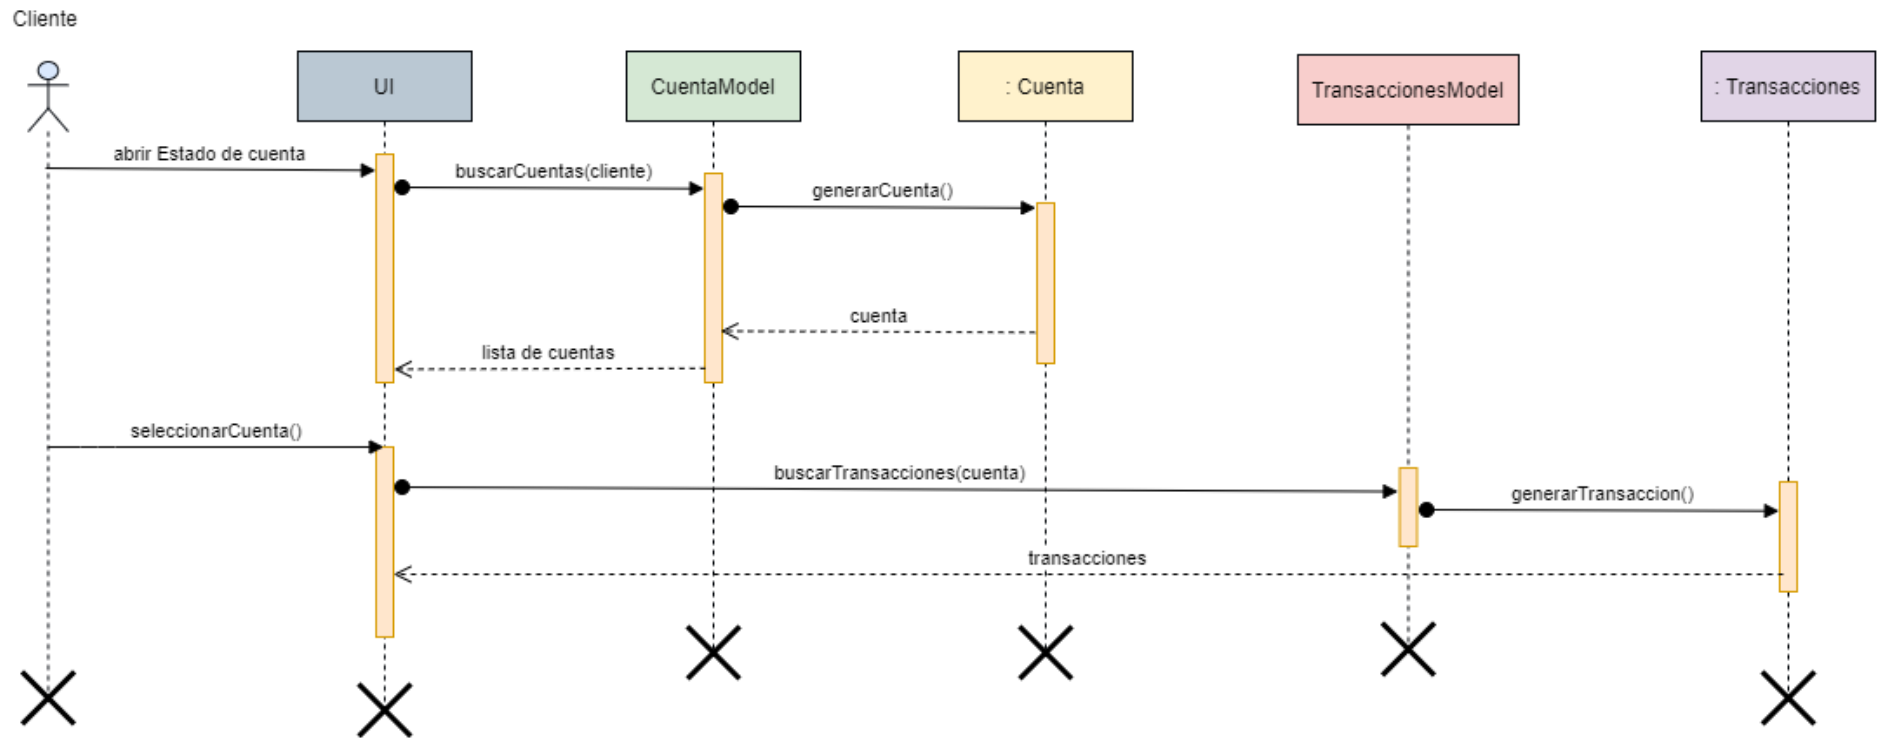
Cliente

UI

CuentaModel

: Cuenta

TransaccionesModel

: Transacciones

abrir Estado de cuenta

buscarCuentas(cliente)

generarCuenta()

cuenta

lista de cuentas

seleccionarCuenta()

buscarTransacciones(cuenta)

generarTransaccion()

transacciones